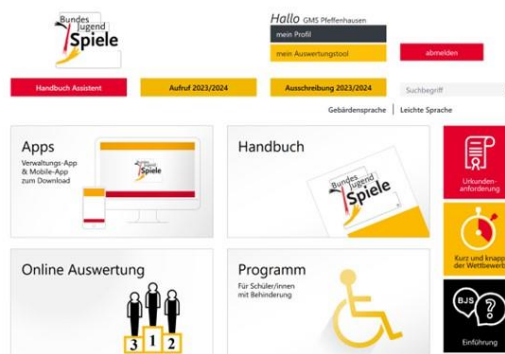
Bundes Jugend Spiele

Hallo GMS Pfeffenhausen

mein Profil

mein Auswertungstool

abmelden

Handbuch Assistent

Aufruf 2023/2024

Ausschreibung 2023/2024

Suchbegriff

Gebärdensprache | Leichte Sprache

Apps

Verwaltungs-App & Mobile-App zum Download

Bundes Jugend Spiele

Handbuch

Bundes Jugend Spiele

Urkunden-anforderung

Kurz und knapp der Wettbewerb

Online Auswertung

3 1 2

Programm

Für Schüler/innen mit Behinderung

BJS ?

Einführung